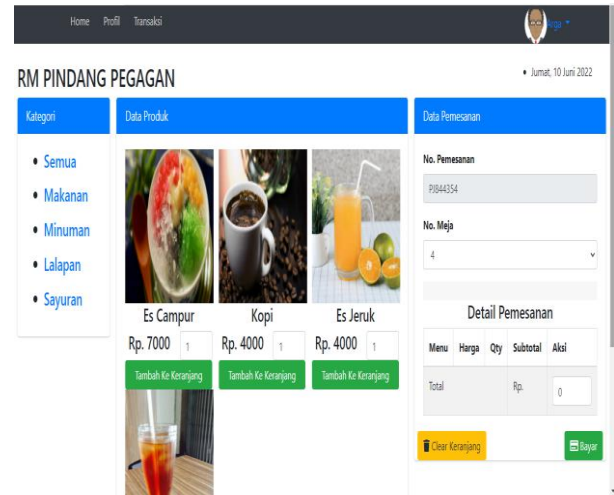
Home Profil Transaksi

Angi ▾

RM PINDANG PEGAGAN

• Jumat, 10 Juni 2022

Kategori

• Semua
• Makanan
• Minuman
• Lalapan
• Sayuran

Data Produk

Es Campur
Rp. 7000 1
Tambah Ke Keranjang

Kopi
Rp. 4000 1
Tambah Ke Keranjang

Es Jeruk
Rp. 4000 1
Tambah Ke Keranjang

Data Pemesanan

No. Pemesanan

PJ844354

No. Meja

4

Detail Pemesanan

| Menu | Harga | Qty | Subtotal | Aksi |
|---|---|---|---|---|
| Total | | | Rp. | 0 |

Clear Keranjang

Bayar